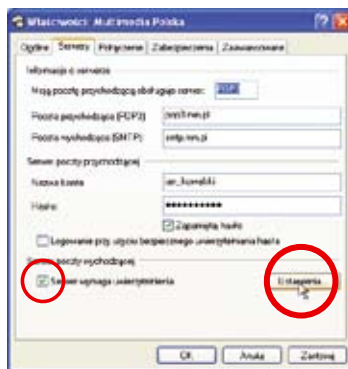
Właściwości: Multimedia Polska

Ogólne | Serwery | Połączenie | Zabezpieczenia | Zaawansowane

Informacje o serwerze

Mój serwer poczty przychodzącej obsługuje serwer: POP3

Poczta przychodząca (POP3): pop3.mm.pl

Poczta wychodząca (SMTP): smtp.mm.pl

Serwer poczty przychodzącej

Nazwa konta: jan_kowalski

Hasło: ●●●●●●●●●●

Zapamiętaj hasło

Logowanie przy użyciu bezpiecznego uwierzytelniania hasła

Serwer poczty wychodzącej

Serwer wymaga uwierzytelnienia

Ustawienia...

OK | Anuluj | Zastosuj